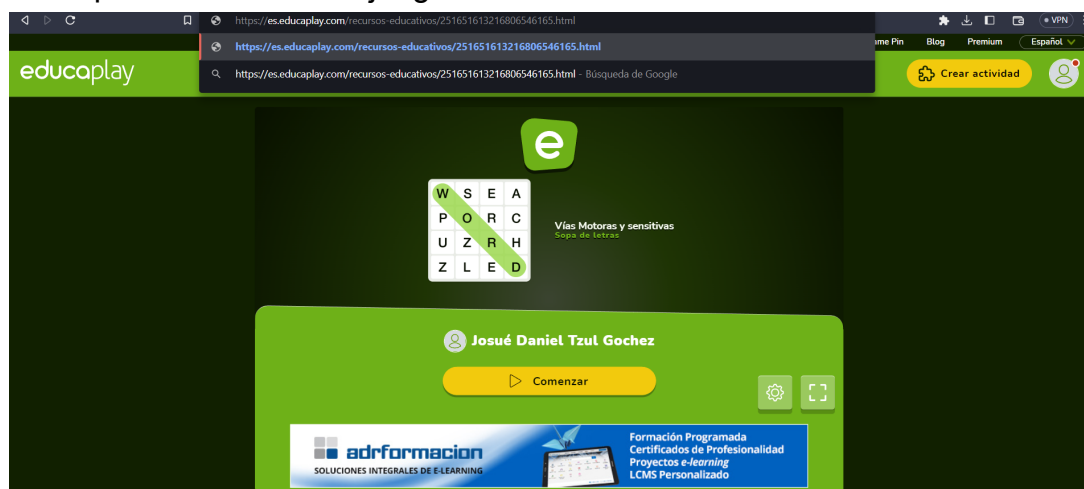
https://es.educaplay.com/recursos-educativos/2516516132168065461​65.html

https://es.educaplay.com/recursos-educativos/251651613216806546165.html

https://es.educaplay.com/recursos-educativos/251651613216806546165.html - Búsqueda de Google

VPN

ame Pin Blog Premium Español

educaplay

Crear actividad

e

| W | S | E | A |
|---|---|---|---|
| P | O | R | C |
| U | Z | R | H |
| Z | L | E | D |

Vías Motoras y sensitivas
Sopa de letras

Josué Daniel Tzul Gochez

Comenzar

adrformacion
SOLUCIONES INTEGRALES DE E-LEARNING

Formación Programada
Certificados de Profesionalidad
Proyectos e-learning
LCMS Personalizado